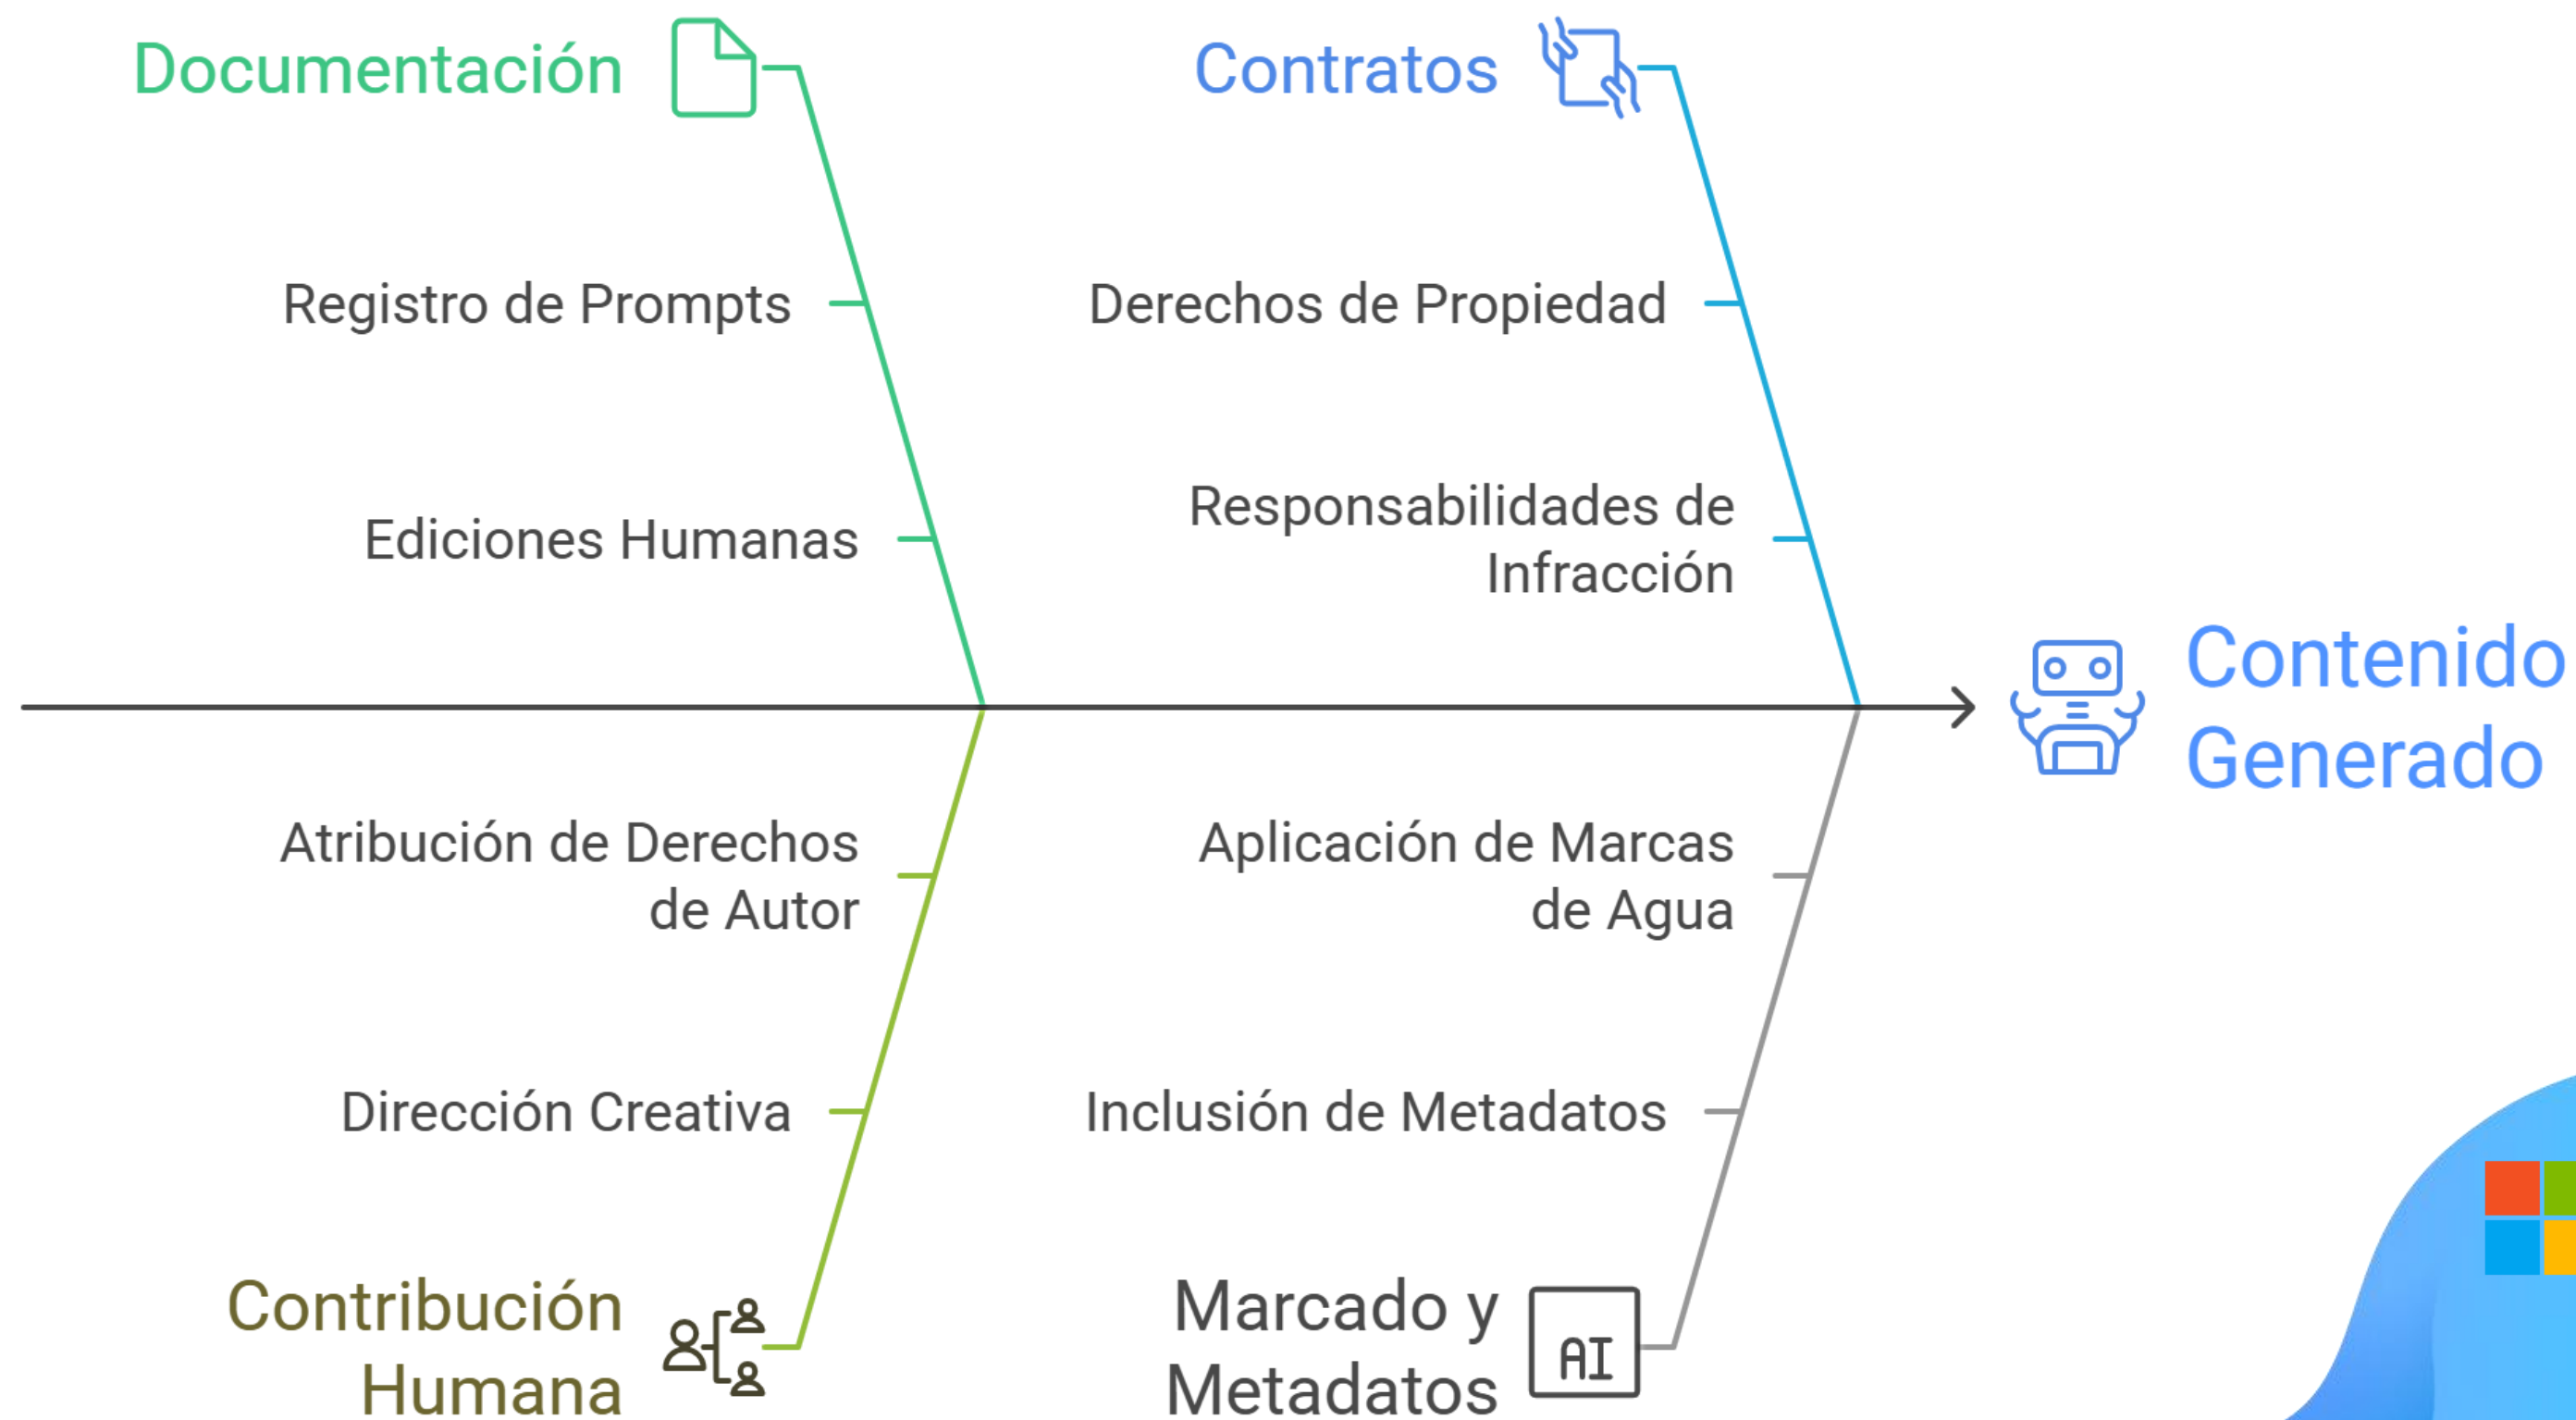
Documentación

Registro de Prompts

Ediciones Humanas

Contratos

Derechos de Propiedad

Responsabilidades de Infracción

Contenido Generado

Atribución de Derechos de Autor

Dirección Creativa

Contribución Humana

Aplicación de Marcas de Agua

Inclusión de Metadatos

Marcado y Metadatos

AI